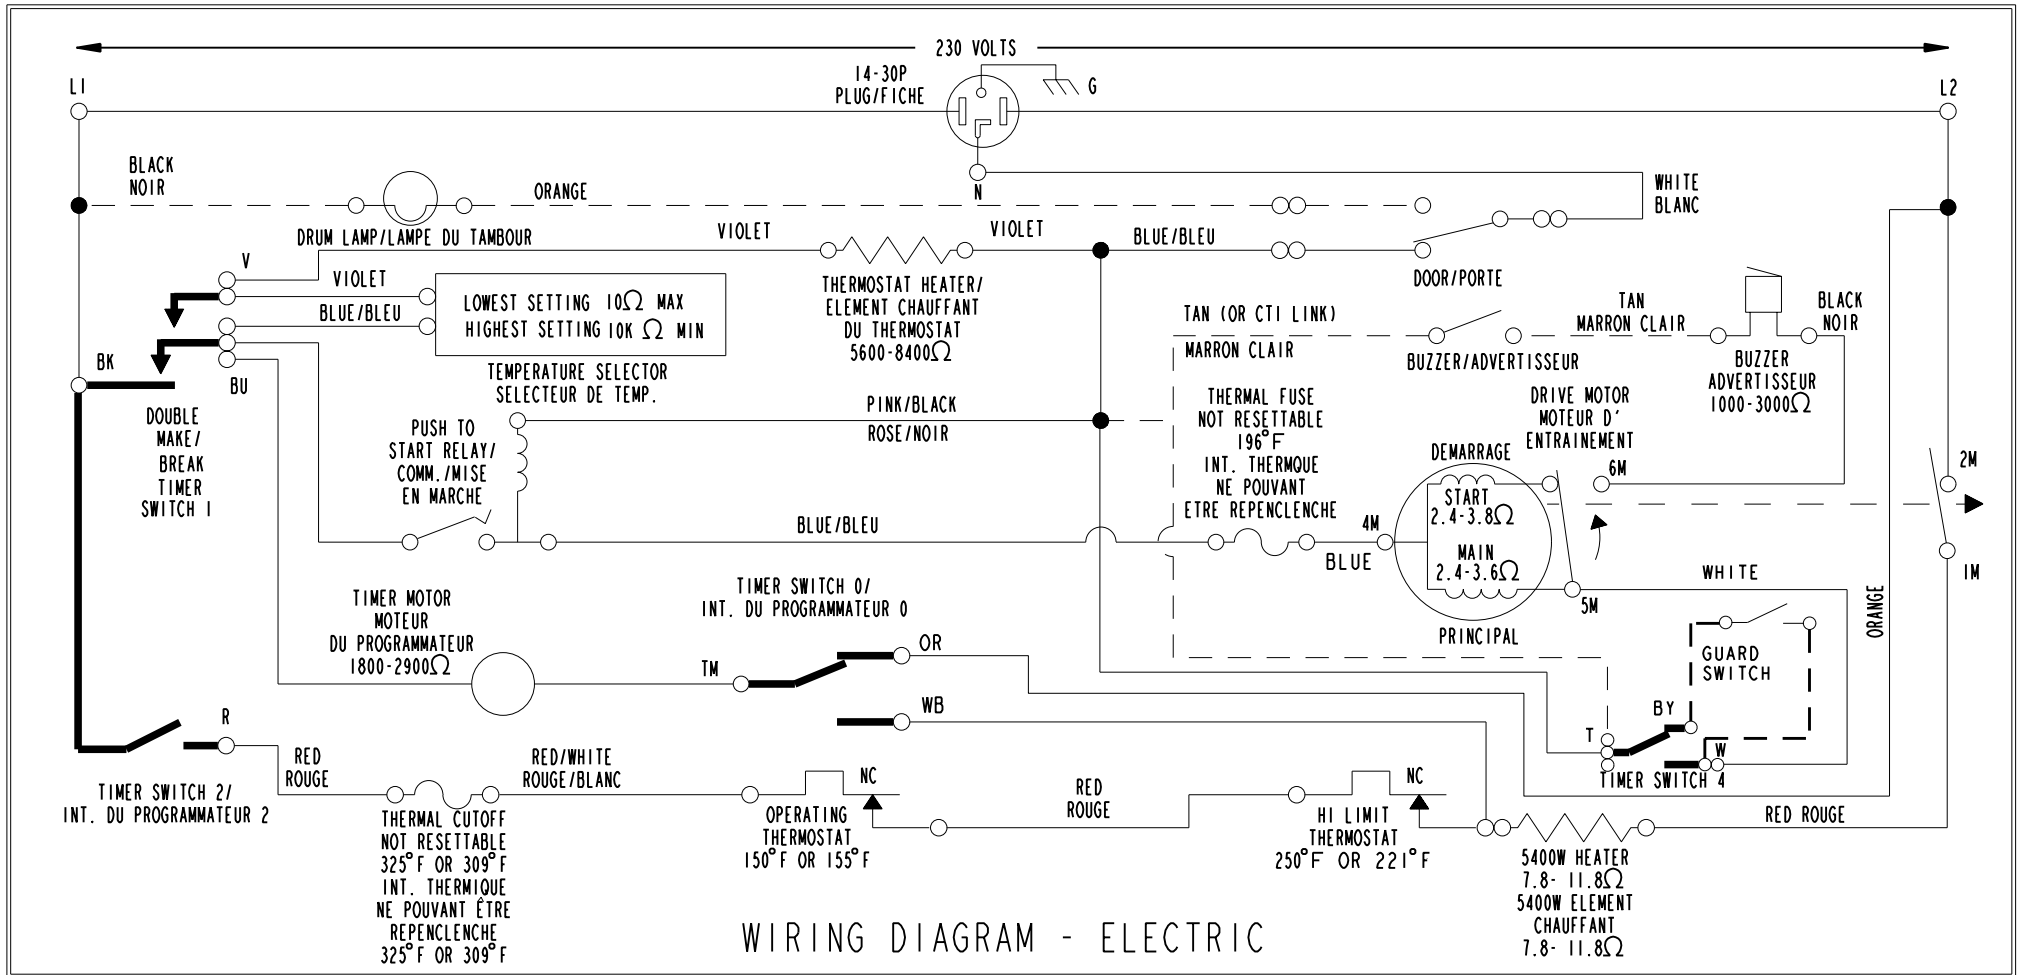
230 VOLTS

L1

14-30P
PLUG/FICHE

G

L2

BLACK
NOIR

ORANGE

N

WHITE
BLANC

DRUM LAMP/LAMPE DU TAMBOUR

VIOLET

VIOLET

BLUE/BLEU

V

VIOLET

LOWEST SETTING $10\Omega$ MAX
HIGHEST SETTING $10K\ \Omega$ MIN

BLUE/BLEU

THERMOSTAT HEATER/
ELEMENT CHAUFFANT
DU THERMOSTAT
$5600-8400\Omega$

DOOR/PORTE

TAN (OR CTI LINK)

TAN
MARRON CLAIR

BLACK
NOIR

MARRON CLAIR

BUZZER/ADVERTISSEUR

BUZZER
ADVERTISSEUR
$1000-3000\Omega$

BK

BU

TEMPERATURE SELECTOR
SELECTEUR DE TEMP.

DOUBLE
MAKE/
BREAK
TIMER
SWITCH 1

PUSH TO
START RELAY/
COMM./MISE
EN MARCHE

PINK/BLACK

ROSE/NOIR

THERMAL FUSE
NOT RESETTABLE
196°F
INT. THERMQUE
NE POUVANT
ETRE REPENCLENCHE

DRIVE MOTOR
MOTEUR D'
ENTRAINEMENT

DEMARRAGE

6M

2M

START
$2.4-3.8\Omega$

BLUE/BLEU

4M

MAIN
$2.4-3.6\Omega$

BLUE

WHITE

1M

5M

PRINCIPAL

TIMER MOTOR
MOTEUR
DU PROGRAMMATEUR
$1800-2900\Omega$

TIMER SWITCH 0/
INT. DU PROGRAMMATEUR 0

OR

TM

GUARD
SWITCH

ORANGE

WB

BY

R

T

W

TIMER SWITCH 4

RED
ROUGE

RED/WHITE
ROUGE/BLANC

NC

RED
ROUGE

NC

RED ROUGE

TIMER SWITCH 2/
INT. DU PROGRAMMATEUR 2

THERMAL CUTOFF
NOT RESETTABLE
325°F OR 309°F
INT. THERMIQUE
NE POUVANT ÊTRE
REPENCLENCHE
325°F OR 309°F

OPERATING
THERMOSTAT
150°F OR 155°F

HI LIMIT
THERMOSTAT
250°F OR 221°F

5400W HEATER
$7.8-11.8\Omega$
5400W ELEMENT
CHAUFFANT
$7.8-11.8\Omega$

WIRING DIAGRAM - ELECTRIC